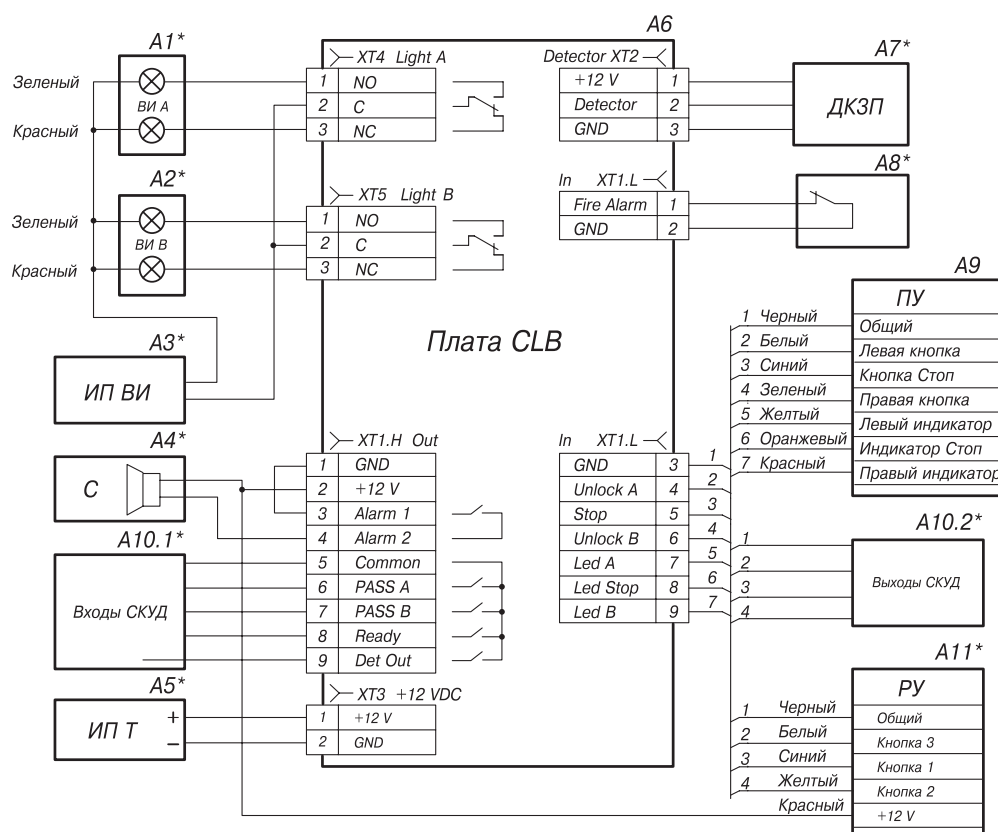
A1*

Зеленый

ВИ А

Красный

A2*

Зеленый

ВИ В

Красный

A3*

ИП ВИ

A4*

C

A10.1*

Входы СКУД

A5*

ИП Т

+

–

A6

XT4 Light A

| 1 | NO |
|---|---|
| 2 | C |
| 3 | NC |

XT5 Light B

| 1 | NO |
|---|---|
| 2 | C |
| 3 | NC |

Плата CLB

XT1.H Out

| 1 | GND |
|---|---|
| 2 | +12 V |
| 3 | Alarm 1 |
| 4 | Alarm 2 |
| 5 | Common |
| 6 | PASS A |
| 7 | PASS B |
| 8 | Ready |
| 9 | Det Out |

XT3 +12 VDC

| 1 | +12 V |
|---|---|
| 2 | GND |

Detector XT2

| +12 V | 1 |
|---|---|
| Detector | 2 |
| GND | 3 |

In XT1.L

| Fire Alarm | 1 |
|---|---|
| GND | 2 |

In XT1.L

| GND | 3 |
|---|---|
| Unlock A | 4 |
| Stop | 5 |
| Unlock B | 6 |
| Led A | 7 |
| Led Stop | 8 |
| Led B | 9 |

1 2 3 4 5 6 7

A7*

ДКЗП

A8*

A9

ПУ

1 Черный — Общий
2 Белый — Левая кнопка
3 Синий — Кнопка Стоп
4 Зеленый — Правая кнопка
5 Желтый — Левый индикатор
6 Оранжевый — Индикатор Стоп
7 Красный — Правый индикатор

A10.2*

1 2 3 4

Выходы СКУД

A11*

РУ

1 Черный — Общий
2 Белый — Кнопка 3
3 Синий — Кнопка 1
4 Желтый — Кнопка 2
Красный — +12 V